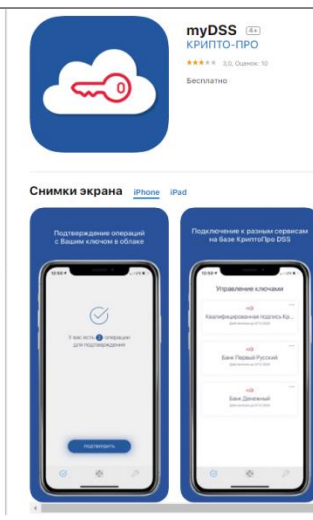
myDSS 4+
КРИПТО-ПРО
★★★☆☆ 3,0, Оценок: 10
Бесплатно

Снимки экрана iPhone iPad

Подтверждение операций с Вашим ключом в облаке

12:00
У вас есть 1 операции для подтверждения
ПОДТВЕРДИТЬ

Подключение к разным сервисам на базе КриптоПро DSS

12:00
Управление ключами
Квалифицированная подпись Кр...
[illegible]
Банк Первый Русский
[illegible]
Банк Денежный
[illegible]